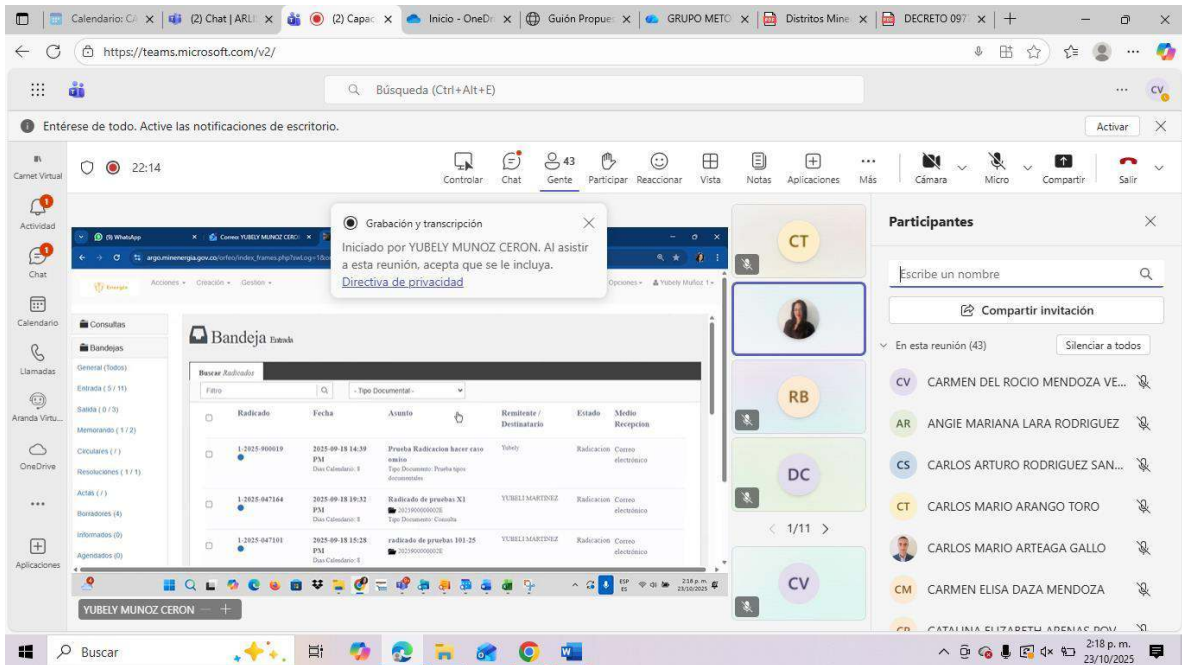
Calendario: CA | (2) Chat | ARLI | (2) Capac | Inicio - OneDr | Guión Propue | GRUPO METO | Distritos Mine | DECRETO 097

https://teams.microsoft.com/v2/

Búsqueda (Ctrl+Alt+E)

CV

Entérese de todo. Active las notificaciones de escritorio.

Activar

Carnet Virtual

22:14

Controlar Chat 43 Gente Participar Reaccionar Vista Notas Aplicaciones Más Cámara Micro Compartir Salir

Actividad

Chat

Calendario

Llamadas

Aranda Virtu...

OneDrive

...

Aplicaciones

(9) WhatsApp | Correo YUBELY MUNOZ CERON

argo.minenergia.gov.co/orfeo/index_frames.php?

Acciones • Creación • Gestion •

Opciones • Yubely Muñoz 1 •

Grabación y transcripción

Iniciado por YUBELY MUNOZ CERON. Al asistir a esta reunión, acepta que se le incluya.

Directiva de privacidad

Consultas

Bandejas

General (Todos)

Entrada ( 5 / 11)

Salida ( 0 / 3)

Memorando ( 1 / 2)

Circulares ( / )

Resoluciones ( 1 / 1)

Actas ( / )

Borradores (4)

Informados (0)

Agendados (0)

Bandeja Entrada

Buscar Radicados

Filtro

- Tipo Documental -

| | Radicado | Fecha | Asunto | Remitente / Destinatario | Estado | Medio Recepcion |
|---|---|---|---|---|---|---|
| | 1-2025-900019 | 2025-09-18 14:39 PM Dias Calendario: 5 | Prueba Radicacion hacer caso omiso Tipo Documento: Prueba tipos documentales | Yubely | Radicacion | Correo electrónico |
| | 1-2025-047164 | 2025-09-18 19:32 PM Dias Calendario: 5 | Radicado de pruebas X1 20259000000028 Tipo Documento: Consulta | YUBELI MARTINEZ | Radicacion | Correo electrónico |
| | 1-2025-047101 | 2025-09-18 15:28 PM Dias Calendario: 5 | radicado de pruebas 101-25 20259000000028 | YUBELI MARTINEZ | Radicacion | Correo electrónico |

2:18 p.m. 23/10/2025

YUBELY MUNOZ CERON

CT

RB

DC

1/11

CV

Participantes

Escribe un nombre

Compartir invitación

En esta reunión (43)

Silenciar a todos

CV CARMEN DEL ROCIO MENDOZA VE...

AR ANGIE MARIANA LARA RODRIGUEZ

CS CARLOS ARTURO RODRIGUEZ SAN...

CT CARLOS MARIO ARANGO TORO

CARLOS MARIO ARTEAGA GALLO

CM CARMEN ELISA DAZA MENDOZA

CATALINA ELIZABETH ARENAS ROV

Buscar

2:18 p. m. 23/10/2025